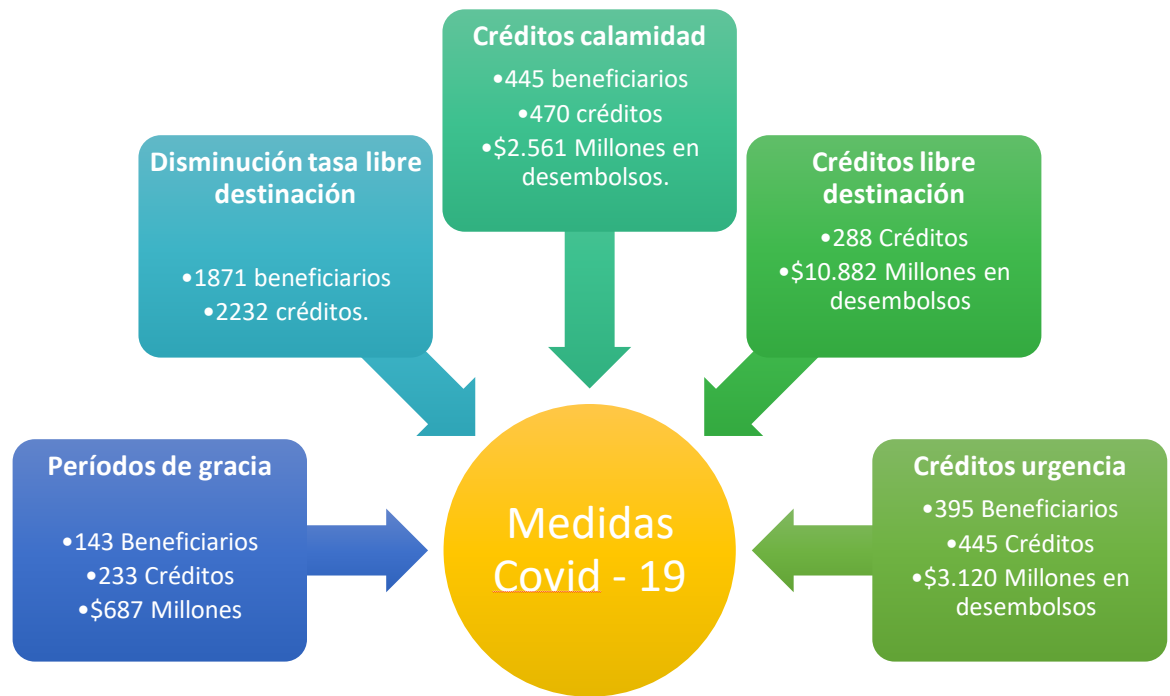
Créditos calamidad
•445 beneficiarios
•470 créditos
•\$2.561 Millones en desembolsos.

Disminución tasa libre destinación
•1871 beneficiarios
•2232 créditos.

Créditos libre destinación
•288 Créditos
•\$10.882 Millones en desembolsos

Períodos de gracia
•143 Beneficiarios
•233 Créditos
•\$687 Millones

Medidas Covid - 19

Créditos urgencia
•395 Beneficiarios
•445 Créditos
•\$3.120 Millones en desembolsos